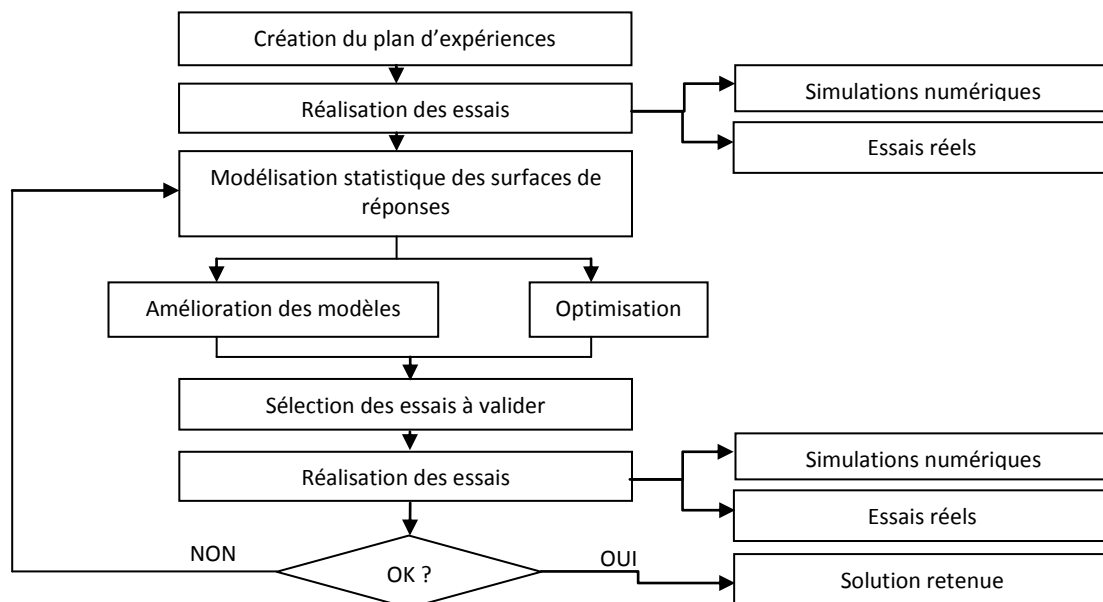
Création du plan d'expériences

Réalisation des essais

Simulations numériques

Essais réels

Modélisation statistique des surfaces de réponses

Amélioration des modèles

Optimisation

Sélection des essais à valider

Réalisation des essais

Simulations numériques

Essais réels

NON

OK ?

OUI

Solution retenue